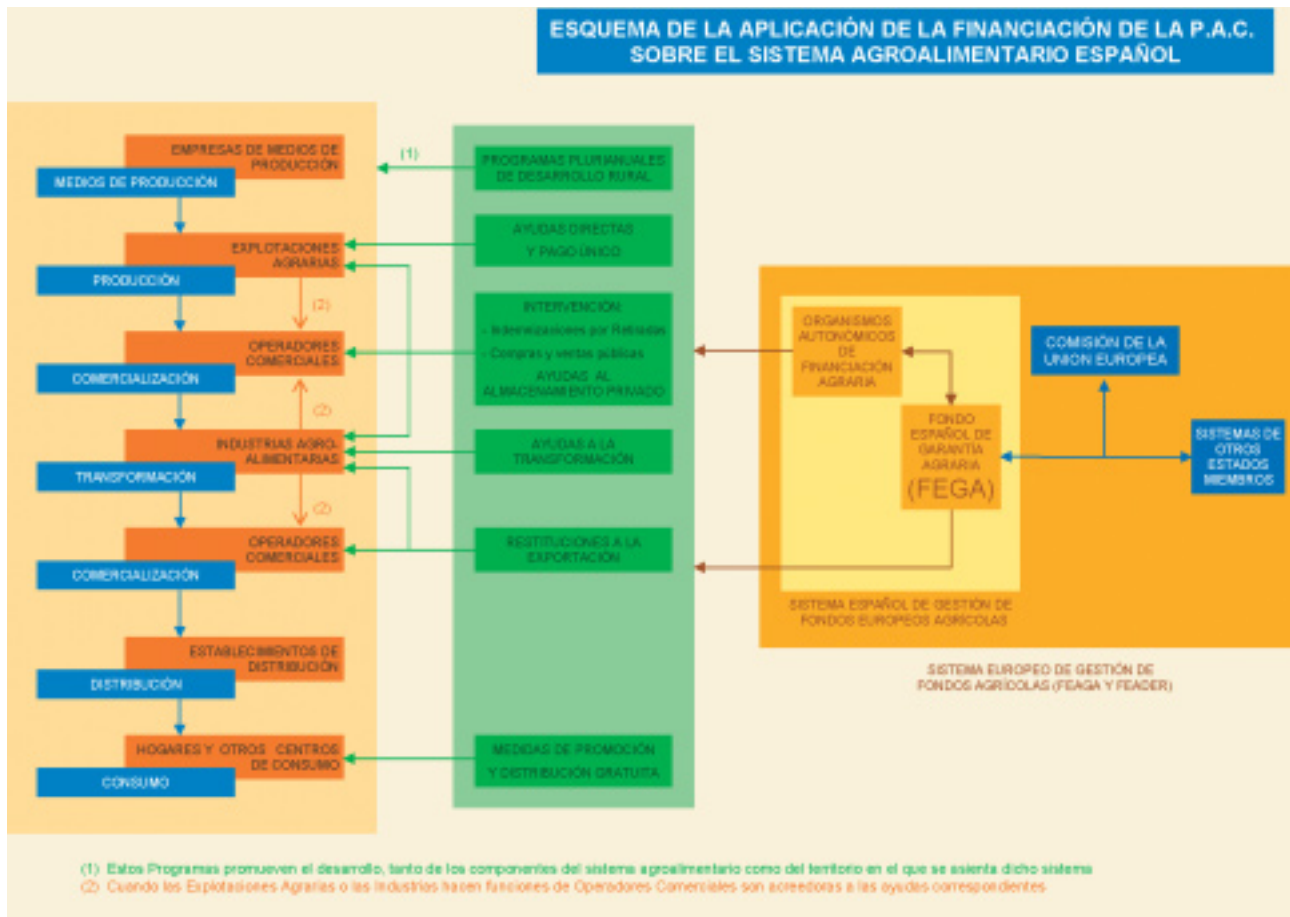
ESQUEMA DE LA APLICACIÓN DE LA FINANCIACIÓN DE LA P.A.C. SOBRE EL SISTEMA AGROALIMENTARIO ESPAÑOL

EMPRESAS DE MEDIOS DE PRODUCCIÓN

MEDIOS DE PRODUCCIÓN

EXPLOTACIONES AGRARIAS

PRODUCCIÓN

(2)

OPERADORES COMERCIALES

COMERCIALIZACIÓN

(2)

INDUSTRIAS AGRO-ALIMENTARIAS

TRANSFORMACIÓN

(2)

OPERADORES COMERCIALES

COMERCIALIZACIÓN

ESTABLECIMIENTOS DE DISTRIBUCIÓN

DISTRIBUCIÓN

HOGARES Y OTROS CENTROS DE CONSUMO

CONSUMO

(1)

PROGRAMAS PLURIANUALES DE DESARROLLO RURAL

AYUDAS DIRECTAS Y PAGO ÚNICO

INTERVENCIÓN:
- Indemnizaciones por Retiradas
- Compras y ventas públicas
AYUDAS AL ALMACENAMIENTO PRIVADO

AYUDAS A LA TRANSFORMACIÓN

RESTITUCIONES A LA EXPORTACIÓN

MEDIDAS DE PROMOCIÓN Y DISTRIBUCIÓN GRATUITA

ORGANISMOS AUTONÓMICOS DE FINANCIACIÓN AGRARIA

FONDO ESPAÑOL DE GARANTÍA AGRARIA (FEGA)

COMISIÓN DE LA UNIÓN EUROPEA

SISTEMAS DE OTROS ESTADOS MIEMBROS

SISTEMA ESPAÑOL DE GESTIÓN DE FONDOS EUROPEOS AGRÍCOLAS

SISTEMA EUROPEO DE GESTIÓN DE FONDOS AGRÍCOLAS (FEAGA Y FEADER)

(1) Estos Programas promueven el desarrollo, tanto de los componentes del sistema agroalimentario como del territorio en el que se asienta dicho sistema
(2) Cuando las Explotaciones Agrarias o las Industrias hacen funciones de Operadores Comerciales son acreedoras a las ayudas correspondientes